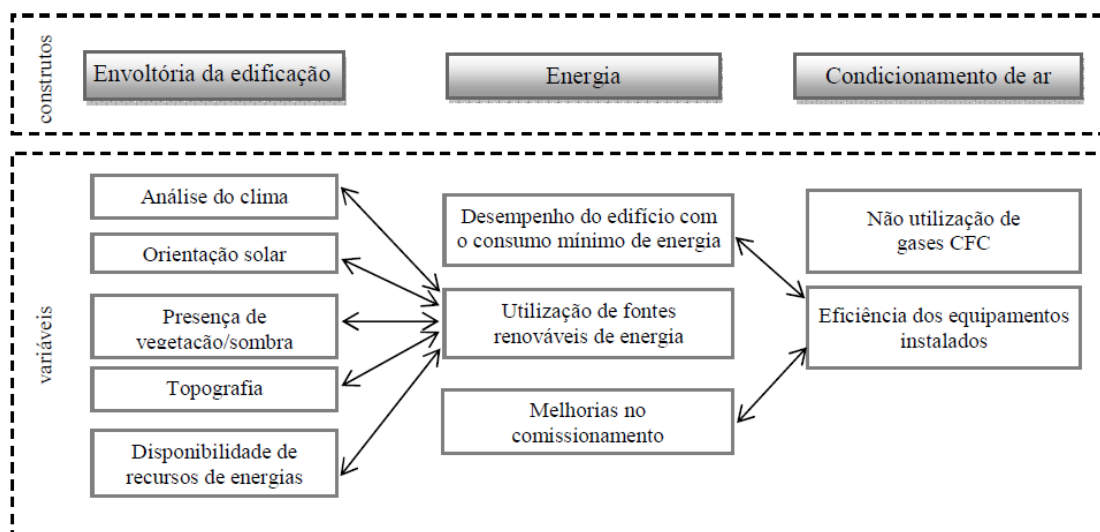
construtos

Envoltória da edificação

Energia

Condicionamento de ar

variáveis

Análise do clima

Orientação solar

Presença de vegetação/sombra

Topografia

Disponibilidade de recursos de energias

Desempenho do edifício com o consumo mínimo de energia

Utilização de fontes renováveis de energia

Melhorias no comissionamento

Não utilização de gases CFC

Eficiência dos equipamentos instalados